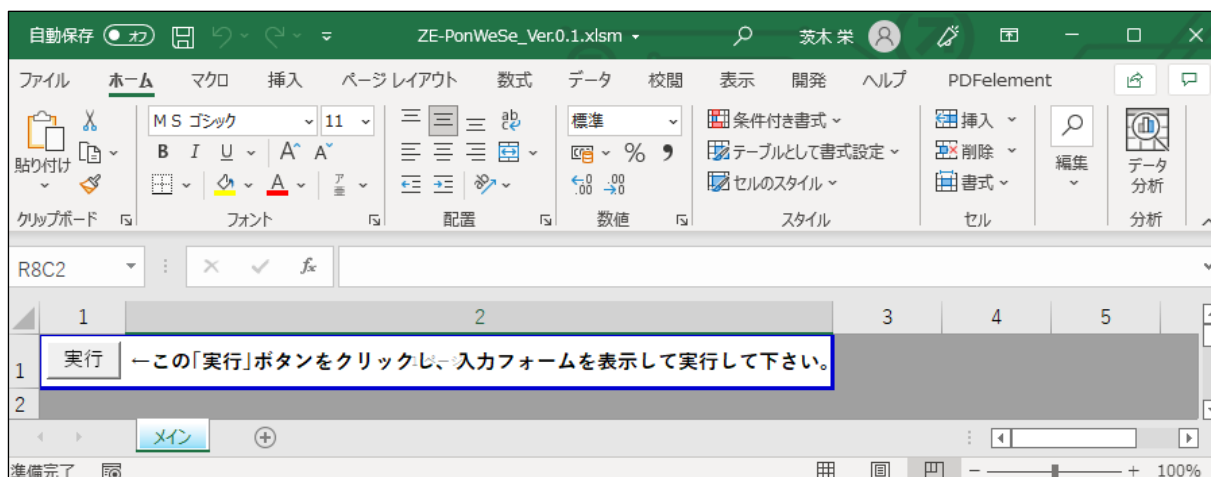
自動保存 オフ ZE-PonWeSe_Ver.0.1.xlsm 茨木 栄

ファイル ホーム マクロ 挿入 ページ レイアウト 数式 データ 校閲 表示 開発 ヘルプ PDFelement

貼り付け クリップボード
ＭＳ ゴシック 11
B I U A A
フォント
配置
標準
%
数値
条件付き書式
テーブルとして書式設定
セルのスタイル
スタイル
挿入
削除
書式
セル
編集
データ分析
分析

R8C2

1 2 3 4 5

1 実行 ←この「実行」ボタンをクリックし、入力フォームを表示して実行して下さい。
2

メイン

準備完了 100%